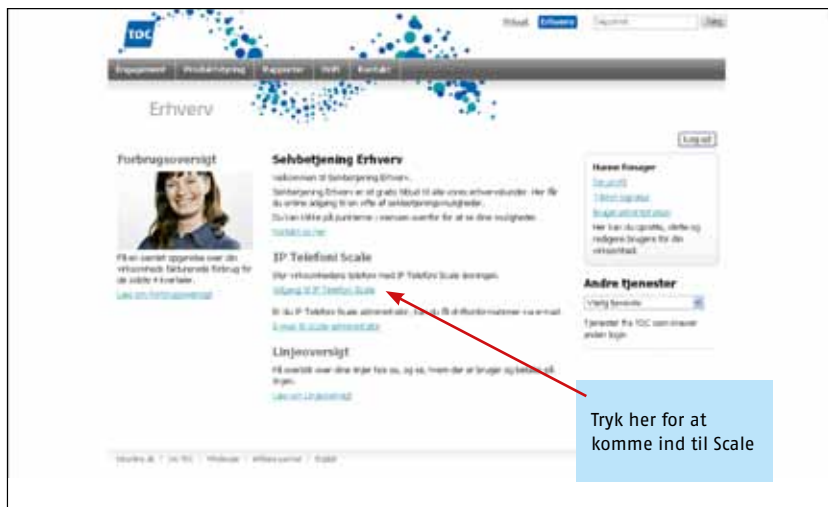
TDC

Privat Erhverv Søg

Engagement Produktoversigt Rapporter Hjælp Kontakt

Erhverv

Log ud

Forbrugsoversigt

Her samlet oppgjorte over din virksomheds fakturerede forbrug for de sidste 4 kvartaler.

Læs om forbrugsoversigt

Selvbetjening Erhverv

Velkommen til Selvbetjening Erhverv.

Selvbetjening Erhverv er et gratis tilbud til alle vores erhvervskunder. Her får du online adgang til en vifte af selvbetjeningsmuligheder.

Du kan klikke på punkterne i menuen ovenfor for at se dine muligheder.

Kontakt os her

IP Telefoni Scale

Styr virksomhedens telefoni med IP Telefoni Scale løsningen.

Adgang til IP Telefoni Scale

Er du IP Telefoni Scale administrator, kan du få dit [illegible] via e-mail.

E-mail til Scale administrator

Linjeoversigt

Få overblik over dine linjer hos os, og se, hvem der er bruger og betaler på linjen.

Læs om Linjeoversigt

Home Brugere

Se profil

Tilknyt brugere

Bruger administration

Her kan du oprette, slette og redigere brugere for din virksomhed.

Andre tjenester

Vælg tjeneste

Tjenester fra TDC som kræver anden login

Tryk her for at komme ind til Scale

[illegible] | Om TDC | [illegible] | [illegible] | English